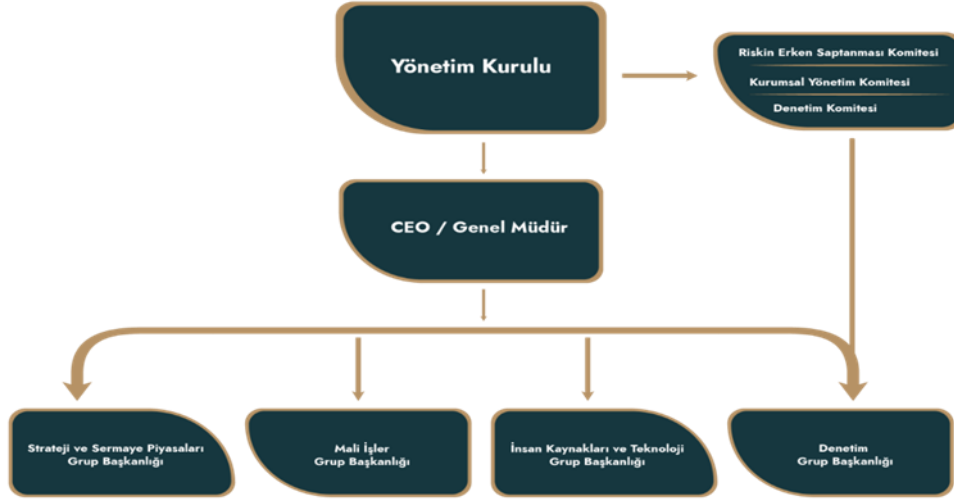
Yönetim Kurulu

Riskin Erken Saptanması Komitesi
Kurumsal Yönetim Komitesi
Denetim Komitesi

CEO / Genel Müdür

Strateji ve Sermaye Piyasaları Grup Başkanlığı

Mali İşler Grup Başkanlığı

İnsan Kaynakları ve Teknoloji Grup Başkanlığı

Denetim Grup Başkanlığı